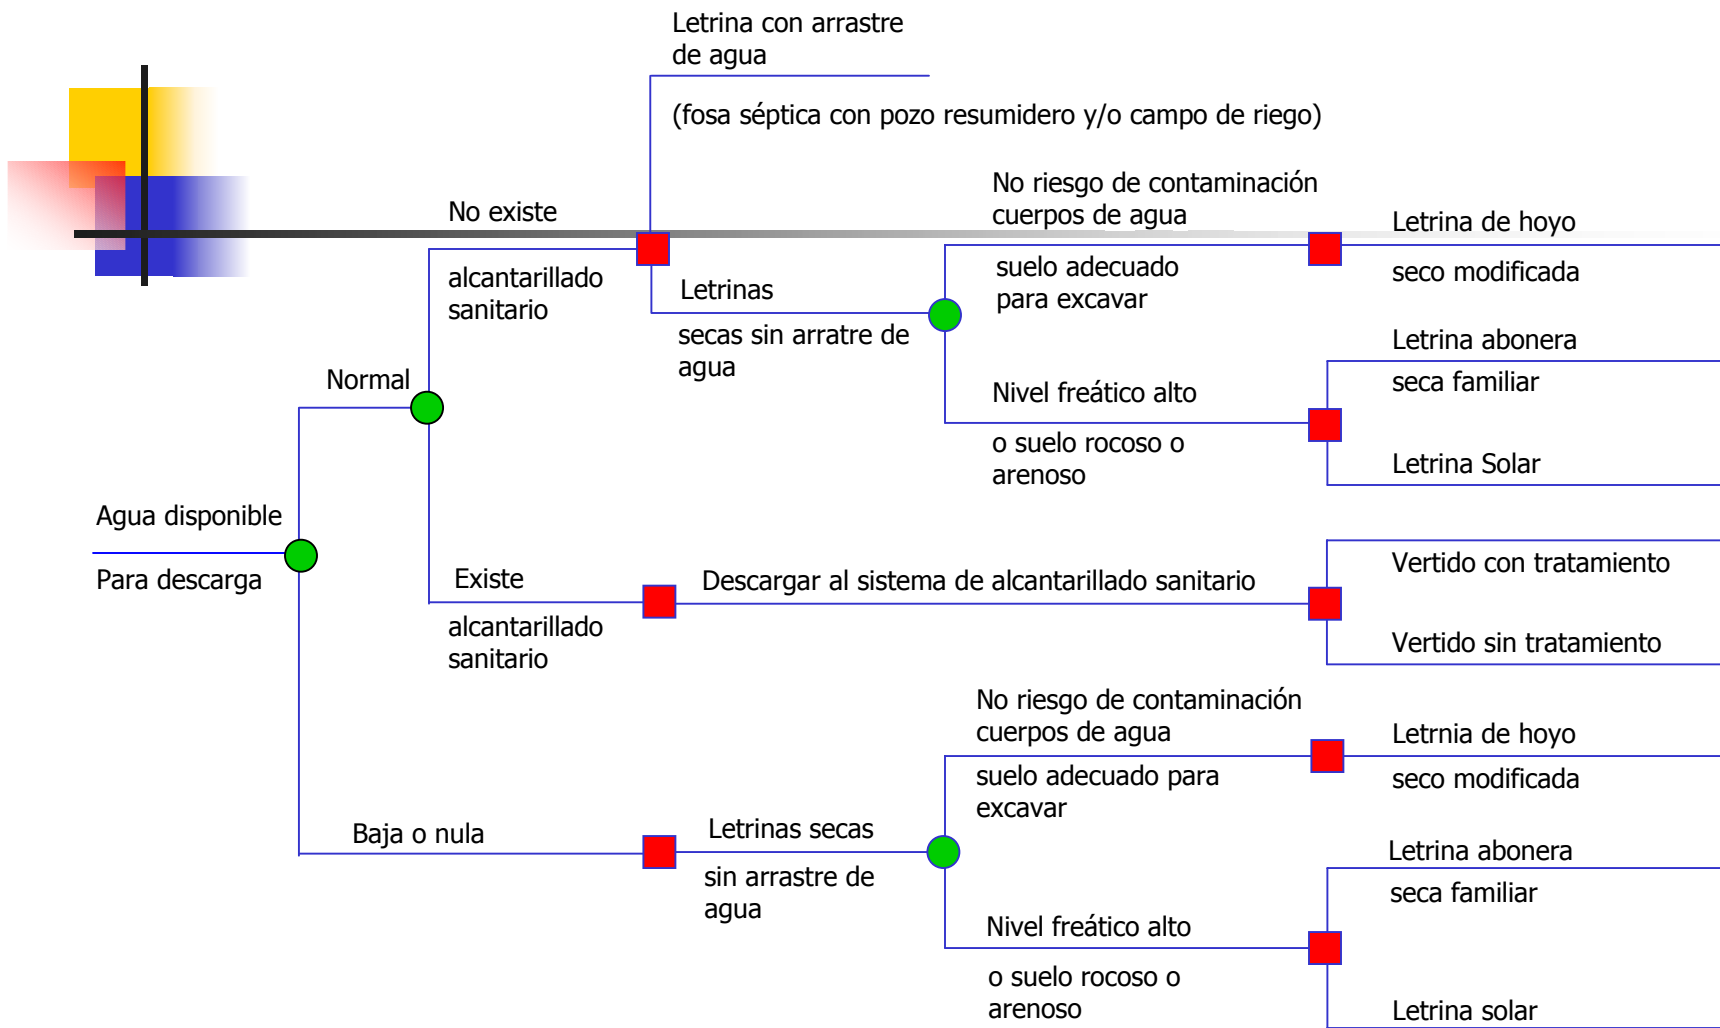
Letrina con arrastre de agua

(fosa séptica con pozo resumidero y/o campo de riego)

No riesgo de contaminación cuerpos de agua

No existe

Letrina de hoyo

seco modificada

alcantarillado sanitario

Letrinas

suelo adecuado para excavar

secas sin arratre de agua

Letrina abonera

seca familiar

Normal

Nivel freático alto

o suelo rocoso o arenoso

Letrina Solar

Agua disponible

Para descarga

Vertido con tratamiento

Existe

Descargar al sistema de alcantarillado sanitario

Vertido sin tratamiento

alcantarillado sanitario

No riesgo de contaminación cuerpos de agua

Letrnia de hoyo

suelo adecuado para excavar

seco modificada

Letrinas secas

Baja o nula

sin arrastre de agua

Letrina abonera

seca familiar

Nivel freático alto

o suelo rocoso o arenoso

Letrina solar